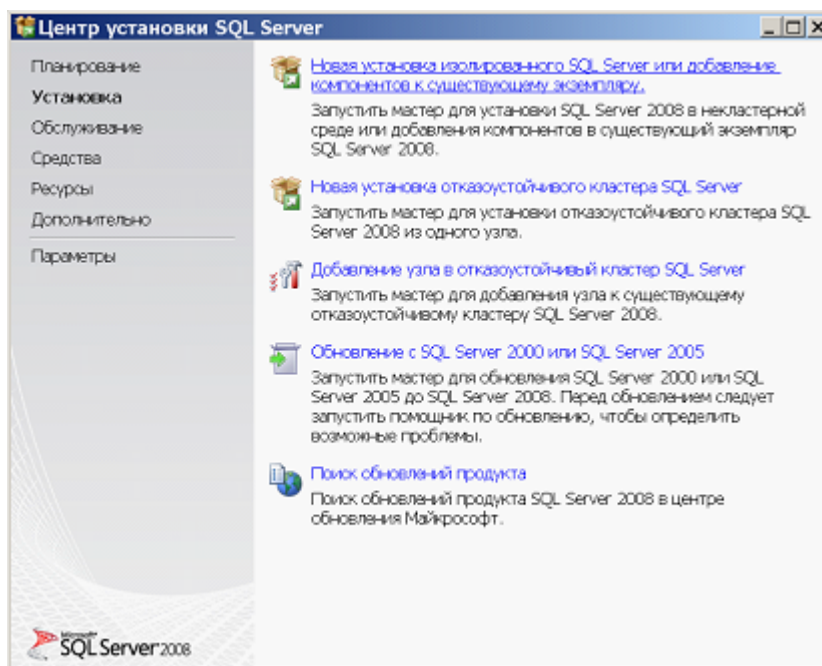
Центр установки SQL Server

Планирование
Установка
Обслуживание
Средства
Ресурсы
Дополнительно
Параметры

Новая установка изолированного SQL Server или добавление компонентов к существующему экземпляру.
Запустить мастер для установки SQL Server 2008 в некластерной среде или добавления компонентов в существующий экземпляр SQL Server 2008.

Новая установка отказоустойчивого кластера SQL Server
Запустить мастер для установки отказоустойчивого кластера SQL Server 2008 из одного узла.

Добавление узла в отказоустойчивый кластер SQL Server
Запустить мастер для добавления узла к существующему отказоустойчивому кластеру SQL Server 2008.

Обновление с SQL Server 2000 или SQL Server 2005
Запустить мастер для обновления SQL Server 2000 или SQL Server 2005 до SQL Server 2008. Перед обновлением следует запустить помощник по обновлению, чтобы определить возможные проблемы.

Поиск обновлений продукта
Поиск обновлений продукта SQL Server 2008 в центре обновления Майкрософт.

Microsoft SQL Server 2008